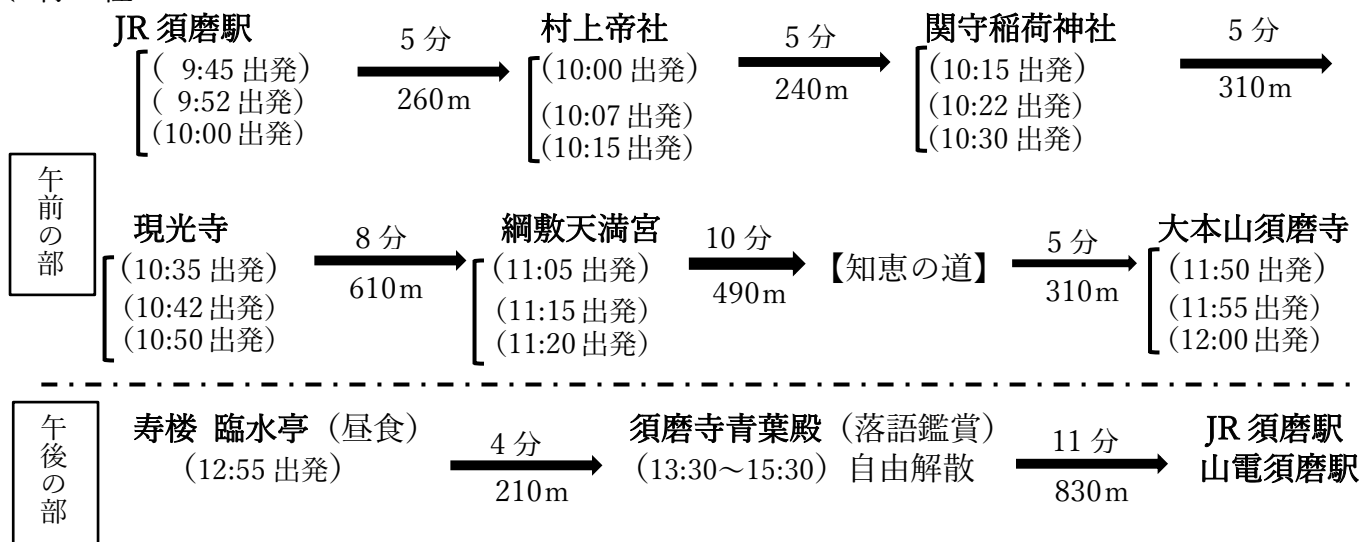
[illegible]

JR 須磨駅
( 9:45 出発)
( 9:52 出発)
(10:00 出発)

5 分
260m

村上帝社
(10:00 出発)
(10:07 出発)
(10:15 出発)

5 分
240m

関守稲荷神社
(10:15 出発)
(10:22 出発)
(10:30 出発)

5 分
310m

午前の部

現光寺
(10:35 出発)
(10:42 出発)
(10:50 出発)

8 分
610m

綱敷天満宮
(11:05 出発)
(11:15 出発)
(11:20 出発)

10 分
490m

【知恵の道】

5 分
310m

大本山須磨寺
(11:50 出発)
(11:55 出発)
(12:00 出発)

午後の部

寿楼 臨水亭(昼食)
(12:55 出発)

4 分
210m

須磨寺青葉殿(落語鑑賞)
(13:30〜15:30) 自由解散

11 分
830m

JR 須磨駅
山電須磨駅